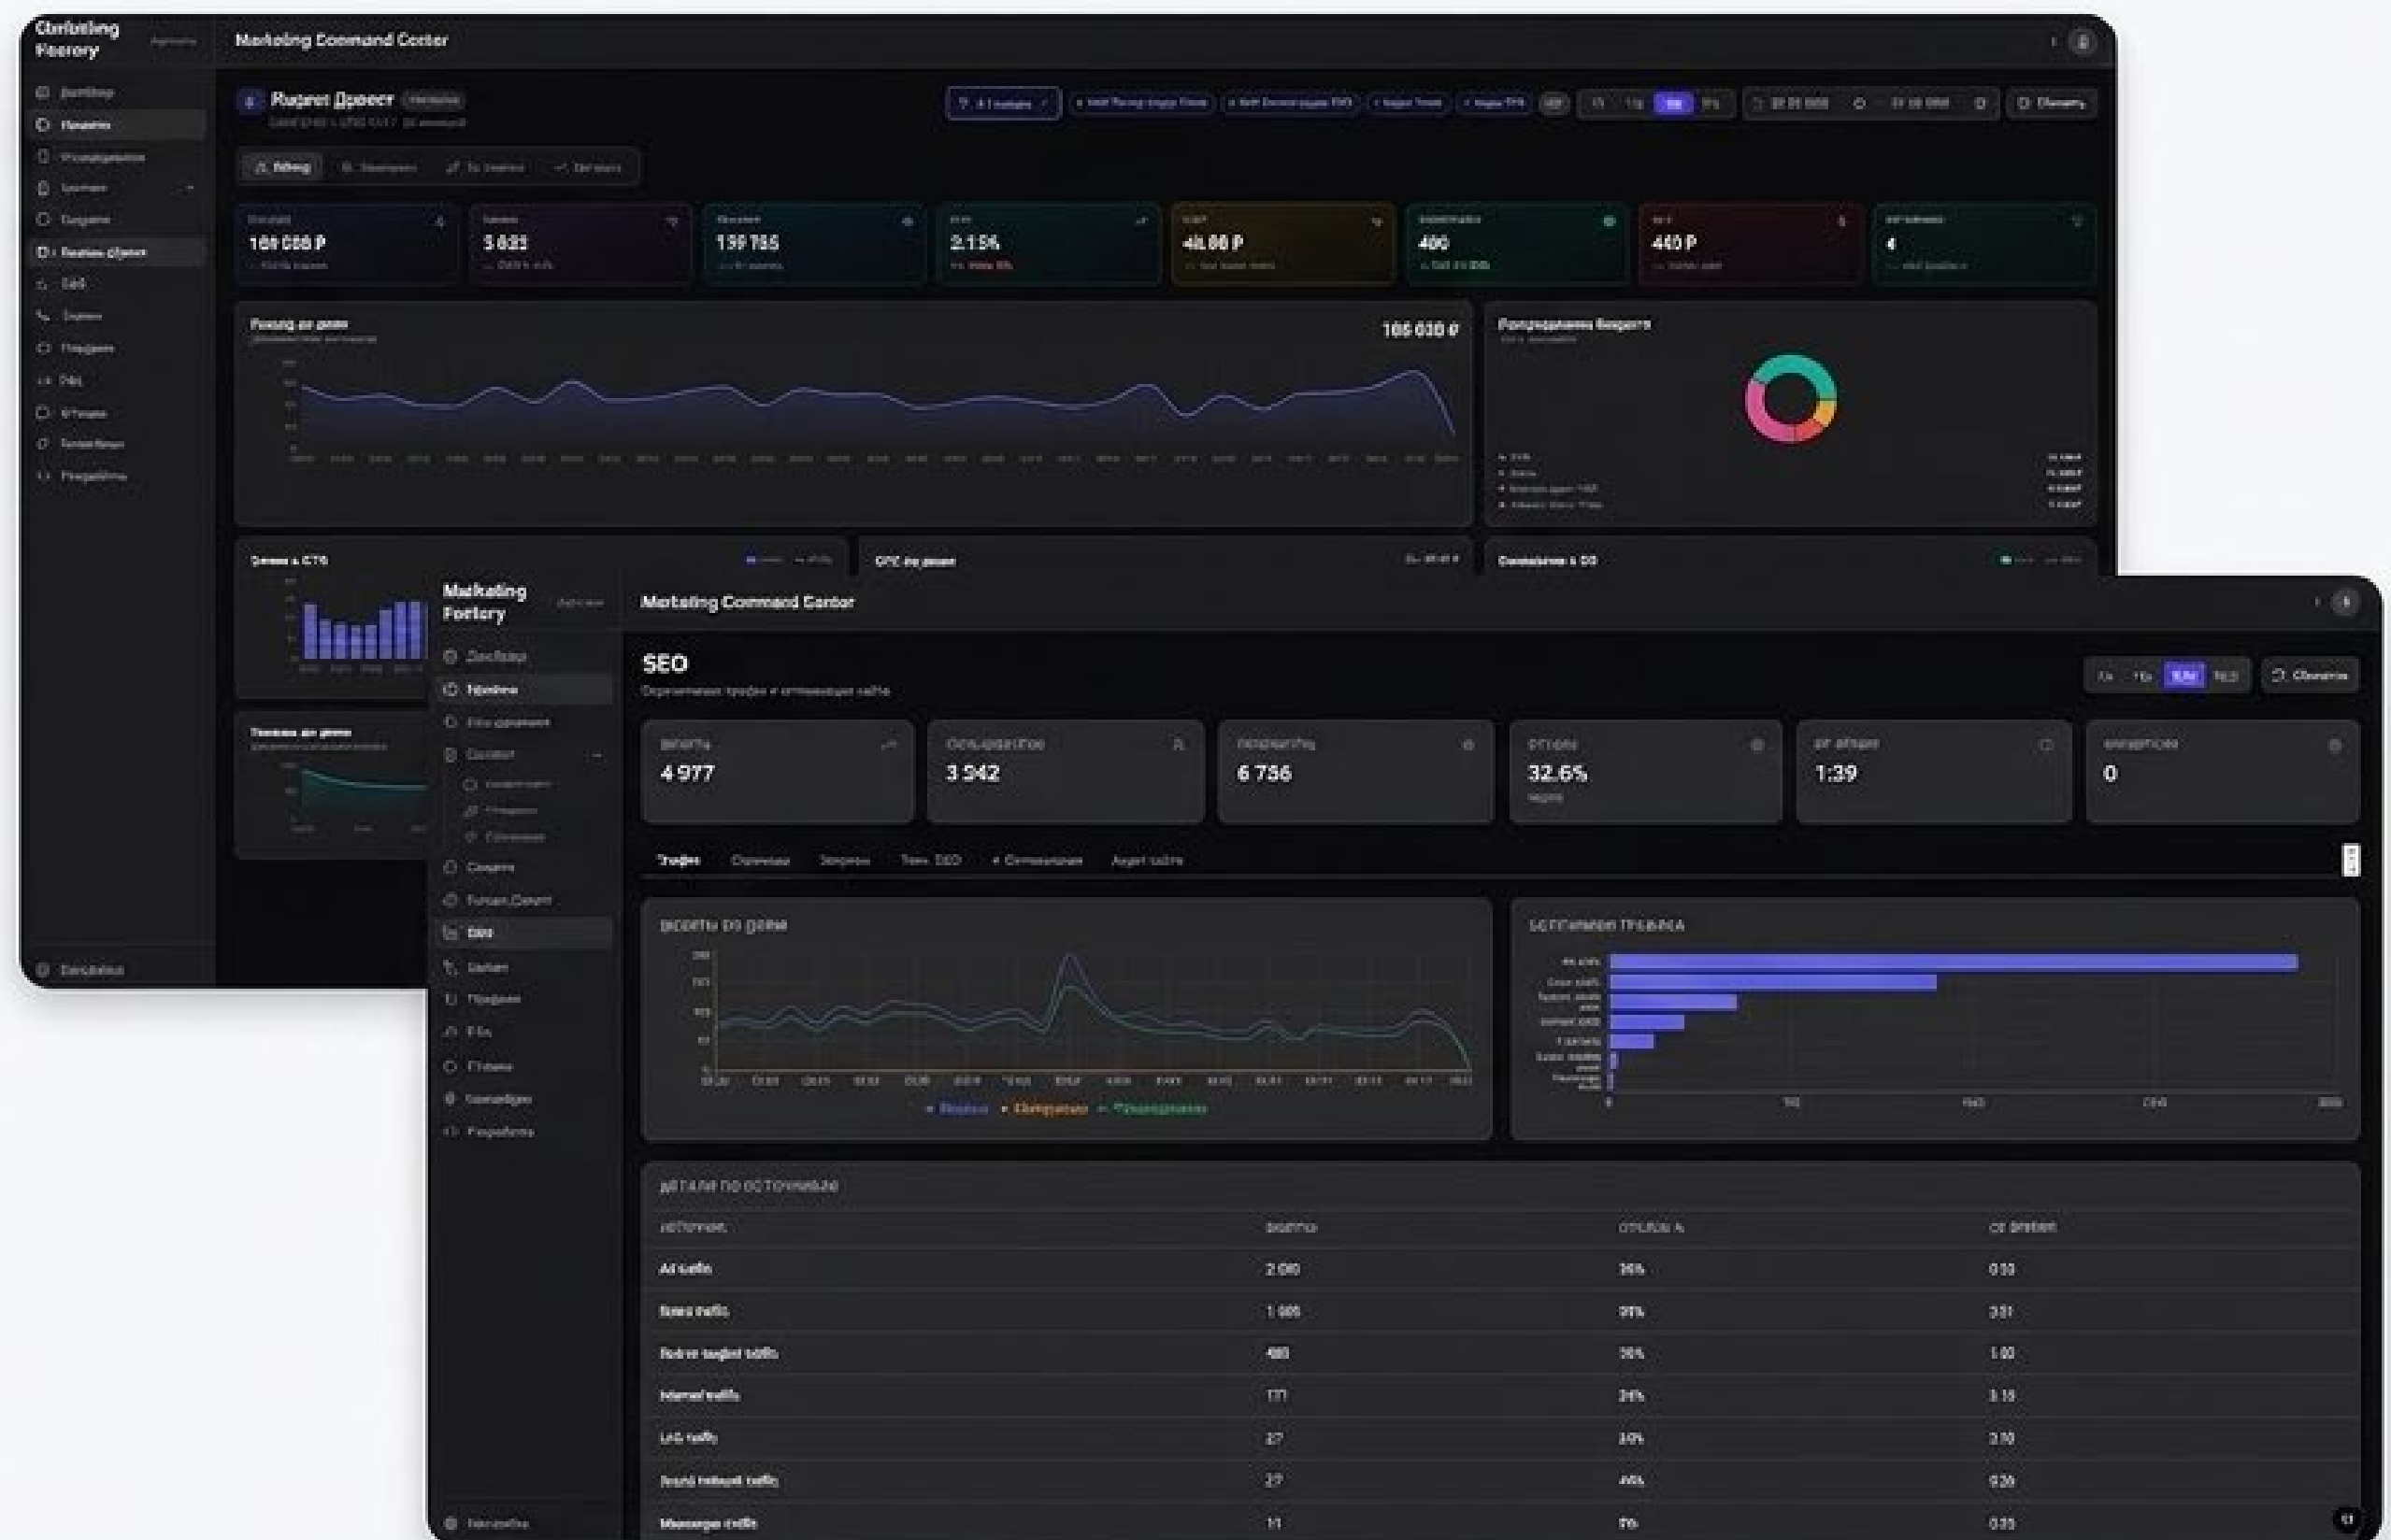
Marketing Factory

Marketing Command Center

Яндекс Директ

169 086 ₽

5 823

159 785

2.15%

46.66 ₽

400

460 ₽

4

Расход по дням

165 030 ₽

Распределение бюджета

Показы и CTR

CPC по дням

Конверсии и CR

Marketing Factory

Marketing Command Center

SEO

Визиты 4 977

3 342

6 756

32.6%

1:39

0

Трафик

Визиты по дням

Источники трафика

Детали по источникам

| Источник | Визиты | Отказы % | Ср. время |
|---|---|---|---|
| Ad traffic | 2 080 | 36% | 0:33 |
| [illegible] traffic | 1 695 | 31% | 3:51 |
| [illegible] traffic | 480 | 36% | 1:00 |
| Internal traffic | 177 | 24% | 3:18 |
| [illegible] traffic | 27 | 30% | 3:10 |
| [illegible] traffic | 27 | 40% | 0:26 |
| Messenger traffic | 11 | 0% | 0:33 |